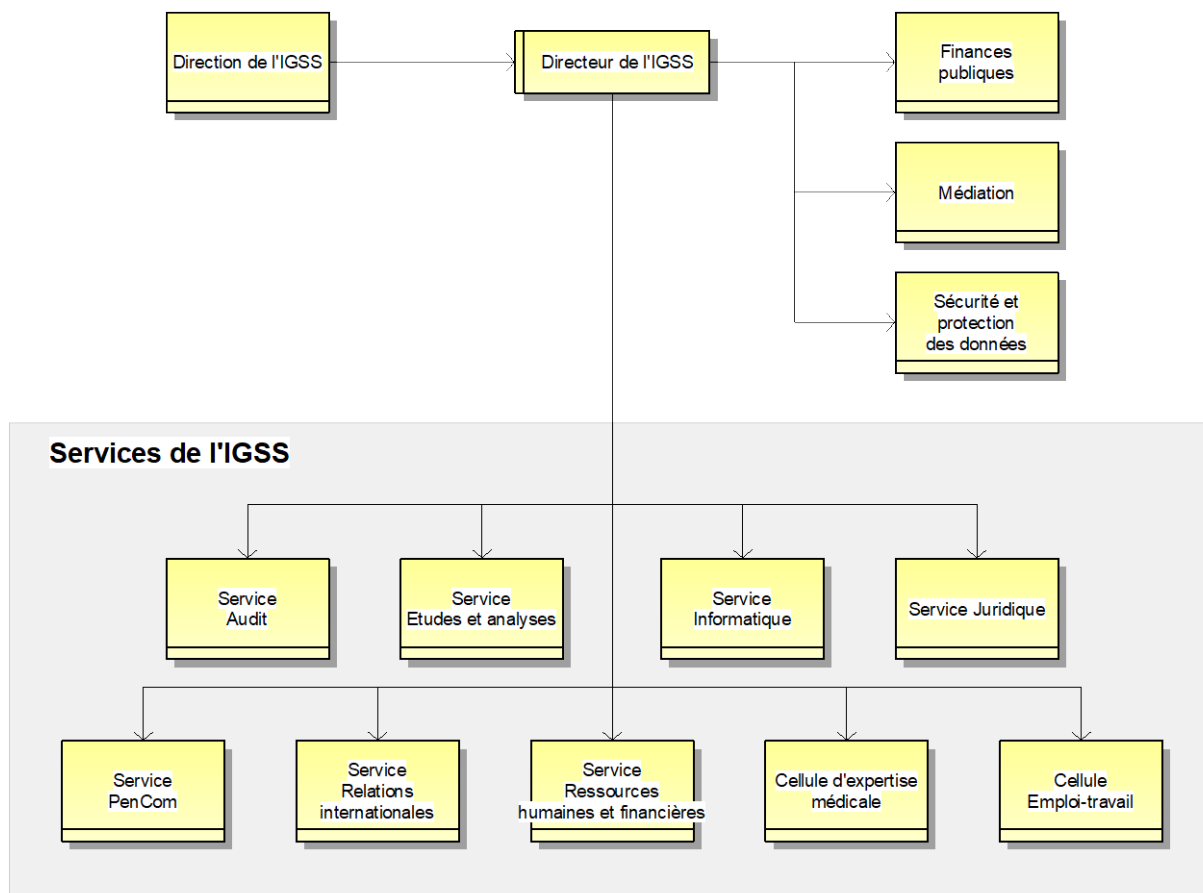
Direction de l'IGSS

Directeur de l'IGSS

Finances publiques

Médiation

Sécurité et protection des données

Services de l'IGSS

Service Audit

Service Etudes et analyses

Service Informatique

Service Juridique

Service PenCom

Service Relations internationales

Service Ressources humaines et financières

Cellule d'expertise médicale

Cellule Emploi-travail